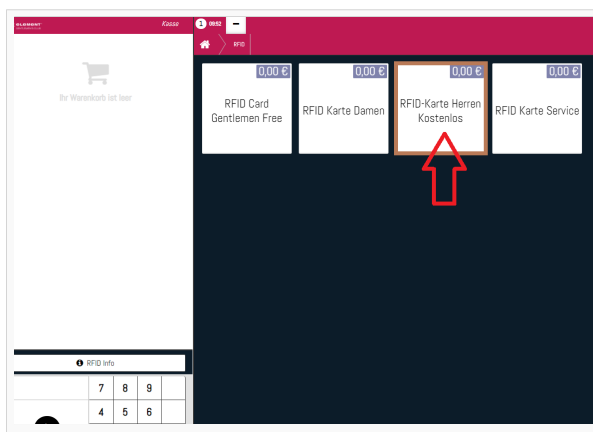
ELEMENT

Kasse

1 09:52 −

RFID

Ihr Warenkorb ist leer

0,00 €
RFID Card Gentlemen Free

0,00 €
RFID Karte Damen

0,00 €
RFID-Karte Herren Kostenlos

0,00 €
RFID Karte Service

RFID Info

| 7 | 8 | 9 |
|---|---|---|
| 4 | 5 | 6 |